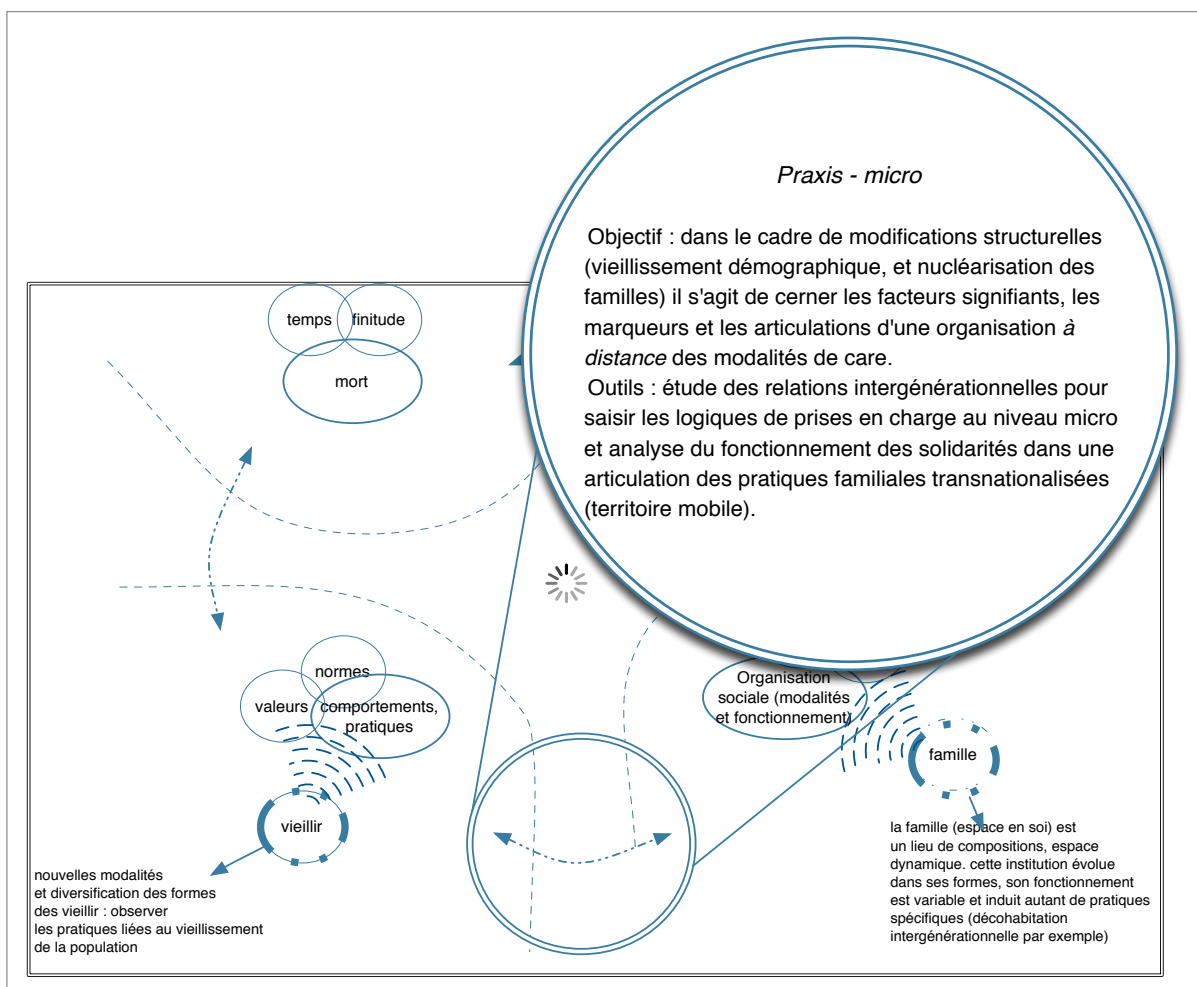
Praxis - micro

Objectif : dans le cadre de modifications structurelles (vieillissement démographique, et nucléarisation des familles) il s'agit de cerner les facteurs signifiants, les marqueurs et les articulations d'une organisation *à distance* des modalités de care.

Outils : étude des relations intergénérationnelles pour saisir les logiques de prises en charge au niveau micro et analyse du fonctionnement des solidarités dans une articulation des pratiques familiales transnationalisées (territoire mobile).

temps

finitude

mort

normes

valeurs

comportements, pratiques

vieillir

nouvelles modalités et diversification des formes des vieillir : observer les pratiques liées au vieillissement de la population

Organisation sociale (modalités et fonctionnement)

famille

la famille (espace en soi) est un lieu de compositions, espace dynamique. cette institution évolue dans ses formes, son fonctionnement est variable et induit autant de pratiques spécifiques (décohabitation intergénérationnelle par exemple)